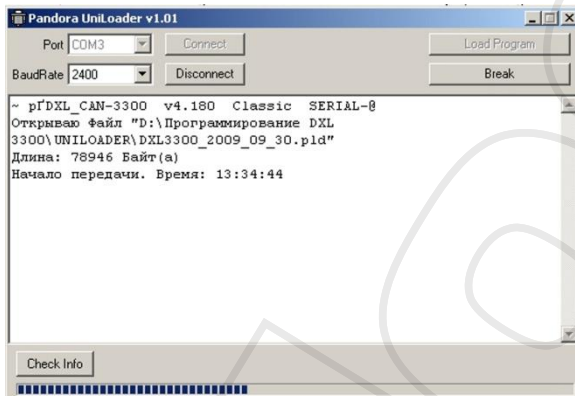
Pandora UniLoader v1.01

Port COM3 Connect Load Program

BaudRate 2400 Disconnect Break

~ pГDXL_CAN-3300 v4.180 Classic SERIAL-@
Открываю Файл "D:\Программирование DXL 3300\UNILOADER\DXL3300_2009_09_30.pld"
Длина: 78946 Байт(а)
Начало передачи. Время: 13:34:44

Check Info